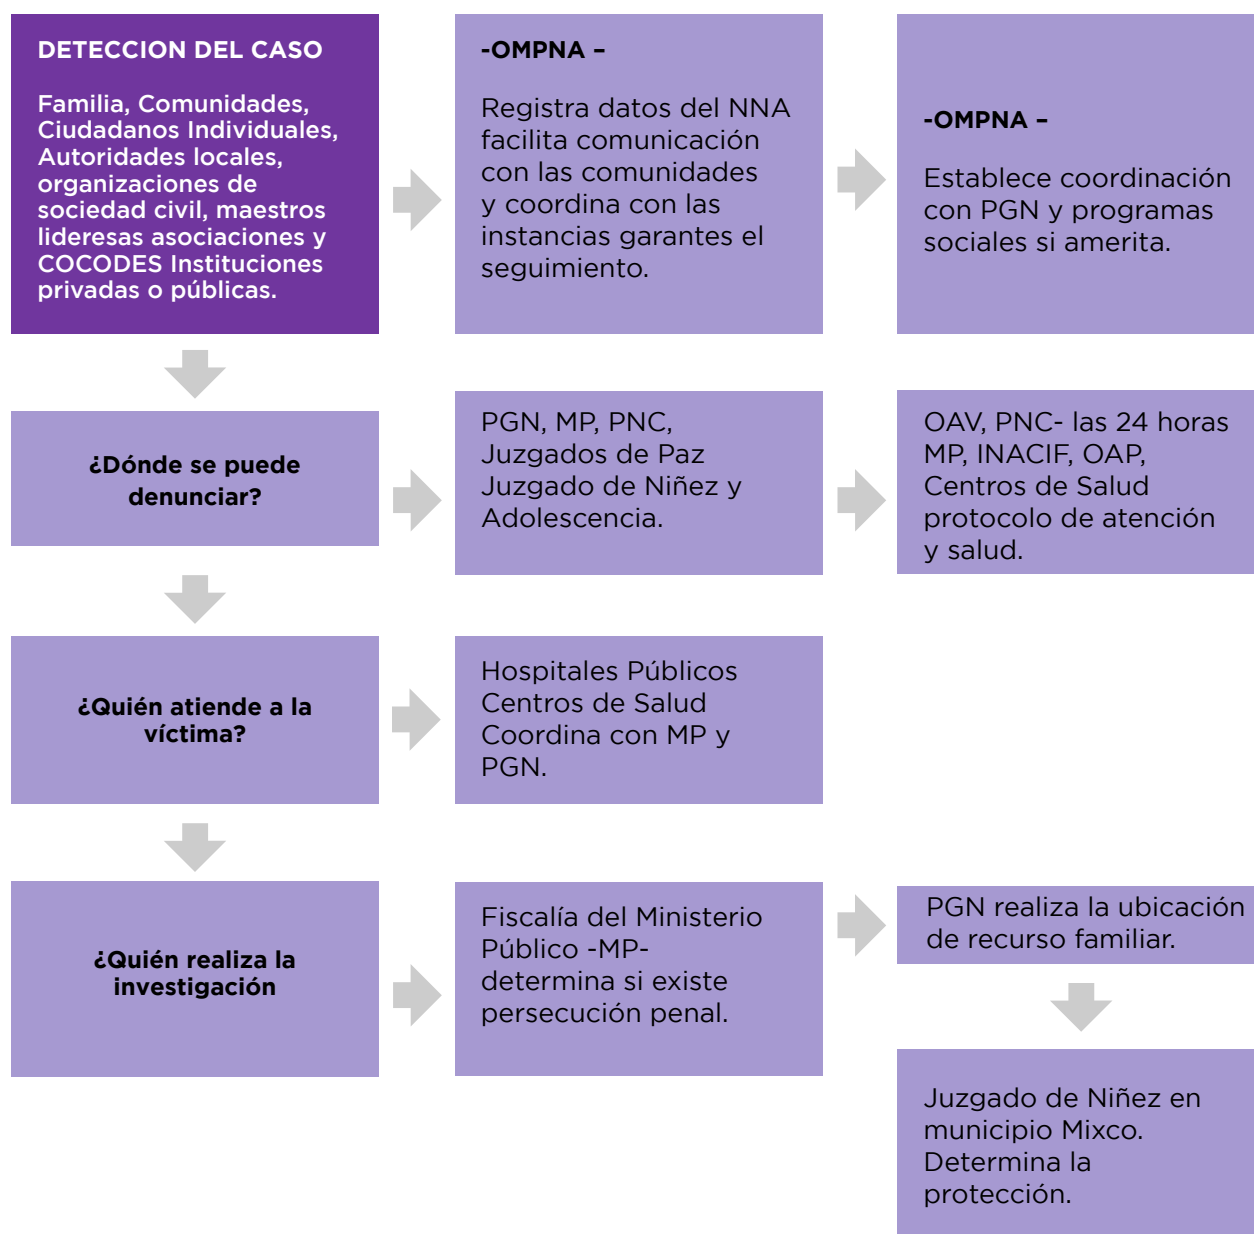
DETECCION DEL CASO

Familia, Comunidades, Ciudadanos Individuales, Autoridades locales, organizaciones de sociedad civil, maestros lideresas asociaciones y COCODES Instituciones privadas o públicas.

-OMPNA –

Registra datos del NNA facilita comunicación con las comunidades y coordina con las instancias garantes el seguimiento.

-OMPNA –

Establece coordinación con PGN y programas sociales si amerita.

¿Dónde se puede denunciar?

PGN, MP, PNC, Juzgados de Paz Juzgado de Niñez y Adolescencia.

OAV, PNC- las 24 horas MP, INACIF, OAP, Centros de Salud protocolo de atención y salud.

¿Quién atiende a la víctima?

Hospitales Públicos Centros de Salud Coordina con MP y PGN.

¿Quién realiza la investigación

Fiscalía del Ministerio Público -MP- determina si existe persecución penal.

PGN realiza la ubicación de recurso familiar.

Juzgado de Niñez en municipio Mixco. Determina la protección.